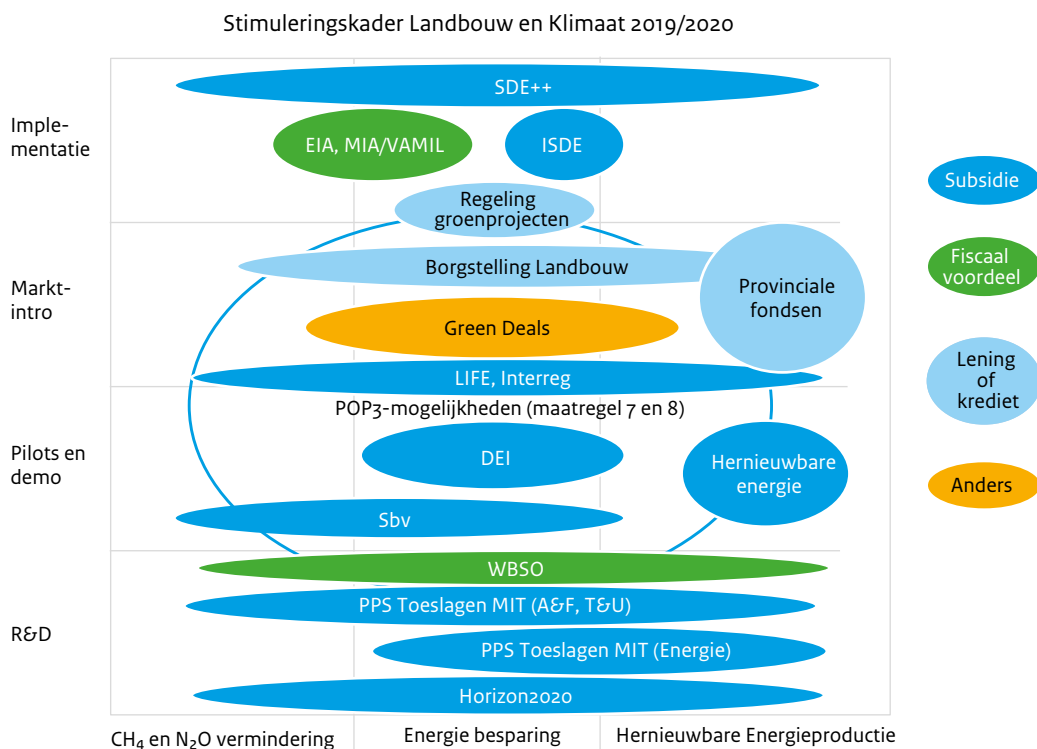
Stimuleringskader Landbouw en Klimaat 2019/2020

Implementatie

Markt-intro

Pilots en demo

R&D

SDE++

EIA, MIA/VAMIL

ISDE

Regeling groenprojecten

Borgstelling Landbouw

Provinciale fondsen

Green Deals

LIFE, Interreg

POP3-mogelijkheden (maatregel 7 en 8)

DEI

Hernieuwbare energie

Sbv

WBSO

PPS Toeslagen MIT (A&F, T&U)

PPS Toeslagen MIT (Energie)

Horizon2020

$CH_4$ en $N_2O$ vermindering

Energie besparing

Hernieuwbare Energieproductie

Subsidie

Fiscaal voordeel

Lening of krediet

Anders